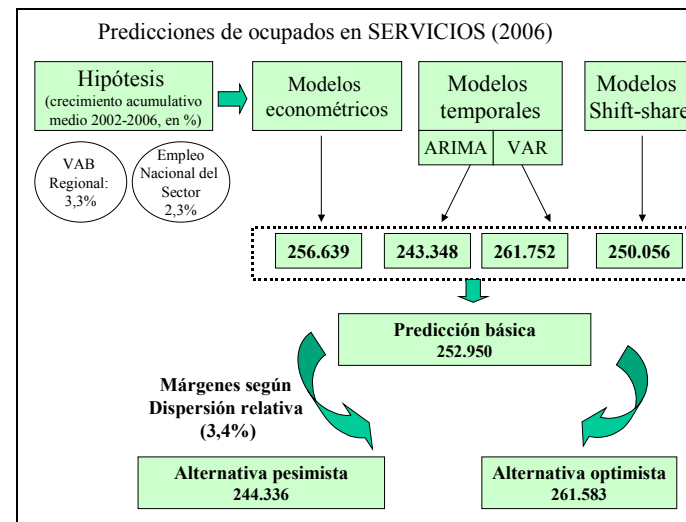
Predicciones de ocupados en SERVICIOS (2006)

Hipótesis
(crecimiento acumulativo medio 2002-2006, en %)

VAB Regional: 3,3%

Empleo Nacional del Sector 2,3%

Modelos econométricos

Modelos temporales

ARIMA

VAR

Modelos Shift-share

256.639

243.348

261.752

250.056

Predicción básica
252.950

Márgenes según Dispersión relativa (3,4%)

Alternativa pesimista
244.336

Alternativa optimista
261.583